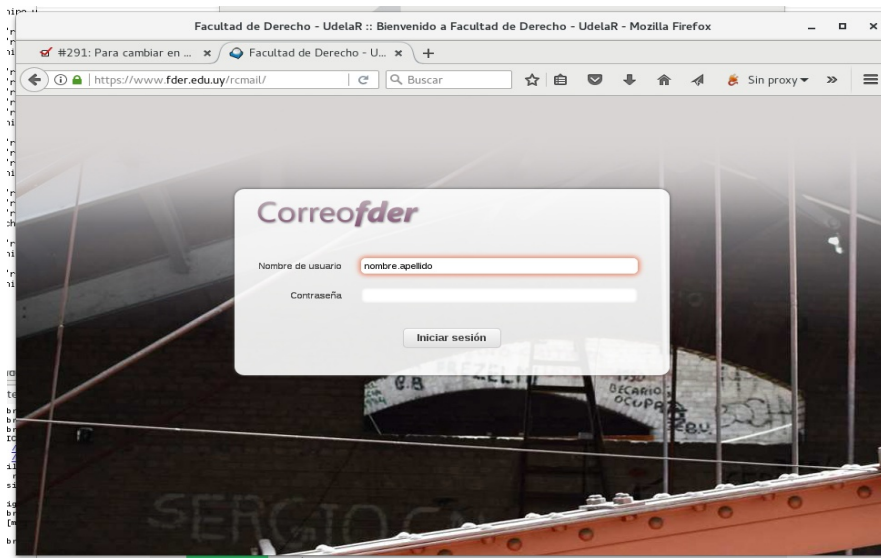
Facultad de Derecho - UdelaR :: Bienvenido a Facultad de Derecho - UdelaR - Mozilla Firefox

#291: Para cambiar en ... ×
Facultad de Derecho - U... ×
+

https://www.fder.edu.uy/rcmail/
Buscar
Sin proxy
»

Correofder

Nombre de usuario nombre.apellido
Contraseña

Iniciar sesión

BECARIO OCUPA

SERGIO